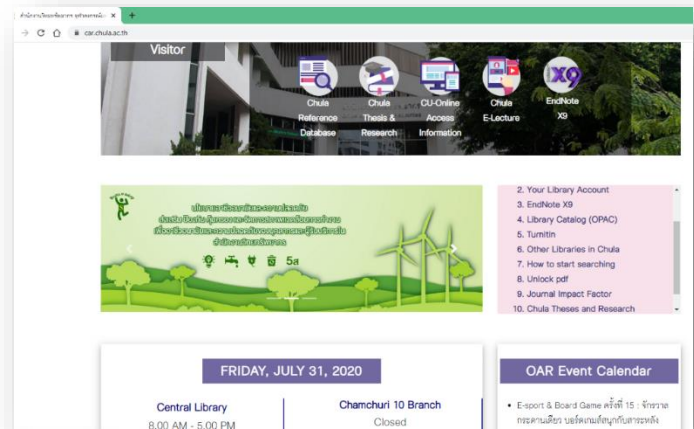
สำนักงานวิทยทรัพยากร จุฬาลงกรณ์มห ×
+
car.chula.ac.th

Visitor

Chula Reference Database

Chula Thesis & Research

CU-Online Access Information

Chula E-Lecture

EndNote X9

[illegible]

5ส

2. Your Library Account
3. EndNote X9
4. Library Catalog (OPAC)
5. Turnitin
6. Other Libraries in Chula
7. How to start searching
8. Unlock pdf
9. Journal Impact Factor
10. Chula Theses and Research

FRIDAY, JULY 31, 2020

Central Library
8.00 AM - 5.00 PM

Chamchuri 10 Branch
Closed

OAR Event Calendar

E-sport & Board Game ครั้งที่ 15 : จักรวาลกระดานเดียว บอร์ดเกมเพื่อนูกกับสาระพลัง